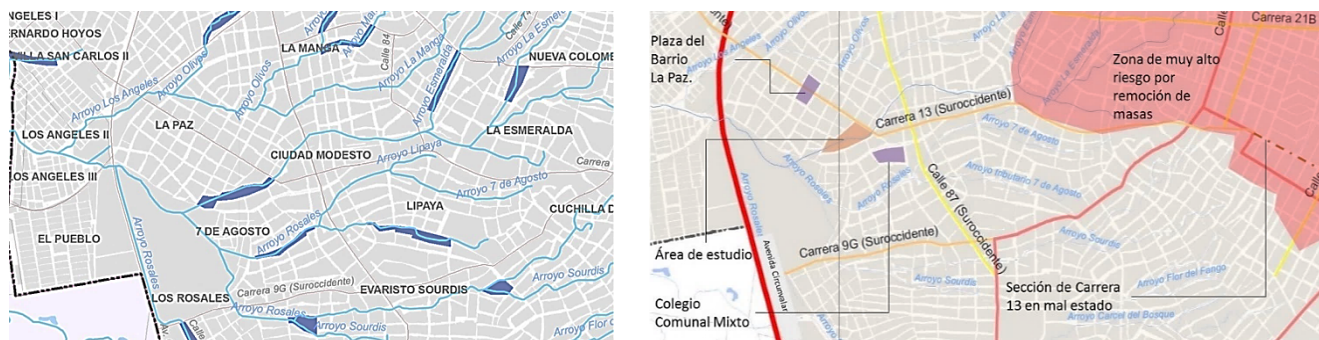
ANGELES I
ERNARDO HOYOS
VILLA SAN CARLOS II
LA MANGA
Arroyo La Manga
Calle 84
Arroyo La Esmeralda
NUEVA COLOMB
Arroyo Los Angeles
Arroyo Olivos
Arroyo Olivos
Arroyo Esmeralda
LOS ANGELES II
LA PAZ
LA ESMERALDA
CIUDAD MODESTO
Arroyo Lipaya
Carrera
LOS ANGELES III
Arroyo 7 de Agosto
LIPAYA
CUCHILLA D
EL PUEBLO
7 DE AGOSTO
Arroyo Rosales
Arroyo Rosales
Carrera 9G (Suroccidente)
LOS ROSALES
EVARISTO SOURDIS
Arroyo Sourdis
Arroyo Rosales
Arroyo Sourdis
Arroyo Flor
Calle

Plaza del Barrio La Paz.
Arroyo Los Angeles
Arroyo Olivos
Carrera 21B
Calle
Zona de muy alto riesgo por remoción de masas
Arroyo La Esmeralda
Carrera 13 (Suroccidente)
Arroyo 7 de Agosto
Arroyo Rosales
Arroyo Rosales
Calle 87 (Suroccidente)
Arroyo tributario 7 de Agosto
Arroyo Rosales
Avenida Circunvalar
Carrera 9G (Suroccidente)
Arroyo Sourdis
Área de estudio
Arroyo Sourdis
Arroyo Flor del Fango
Sección de Carrera 13 en mal estado
Colegio Comunal Mixto
Arroyo Carcel del Bosque